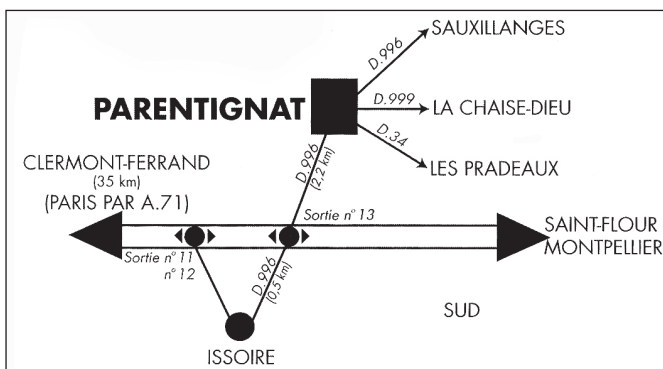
SAUXILLANGES

D.996

PARENTIGNAT

D.999

LA CHAISE-DIEU

D.34

LES PRADEAUX

D.996 (2,2 km)

CLERMONT-FERRAND (35 km) (PARIS PAR A.71)

Sortie n° 13

SAINT-FLOUR MONTPELLIER

Sortie n° 11 n° 12

D.996 (0,5 km)

SUD

ISSOIRE